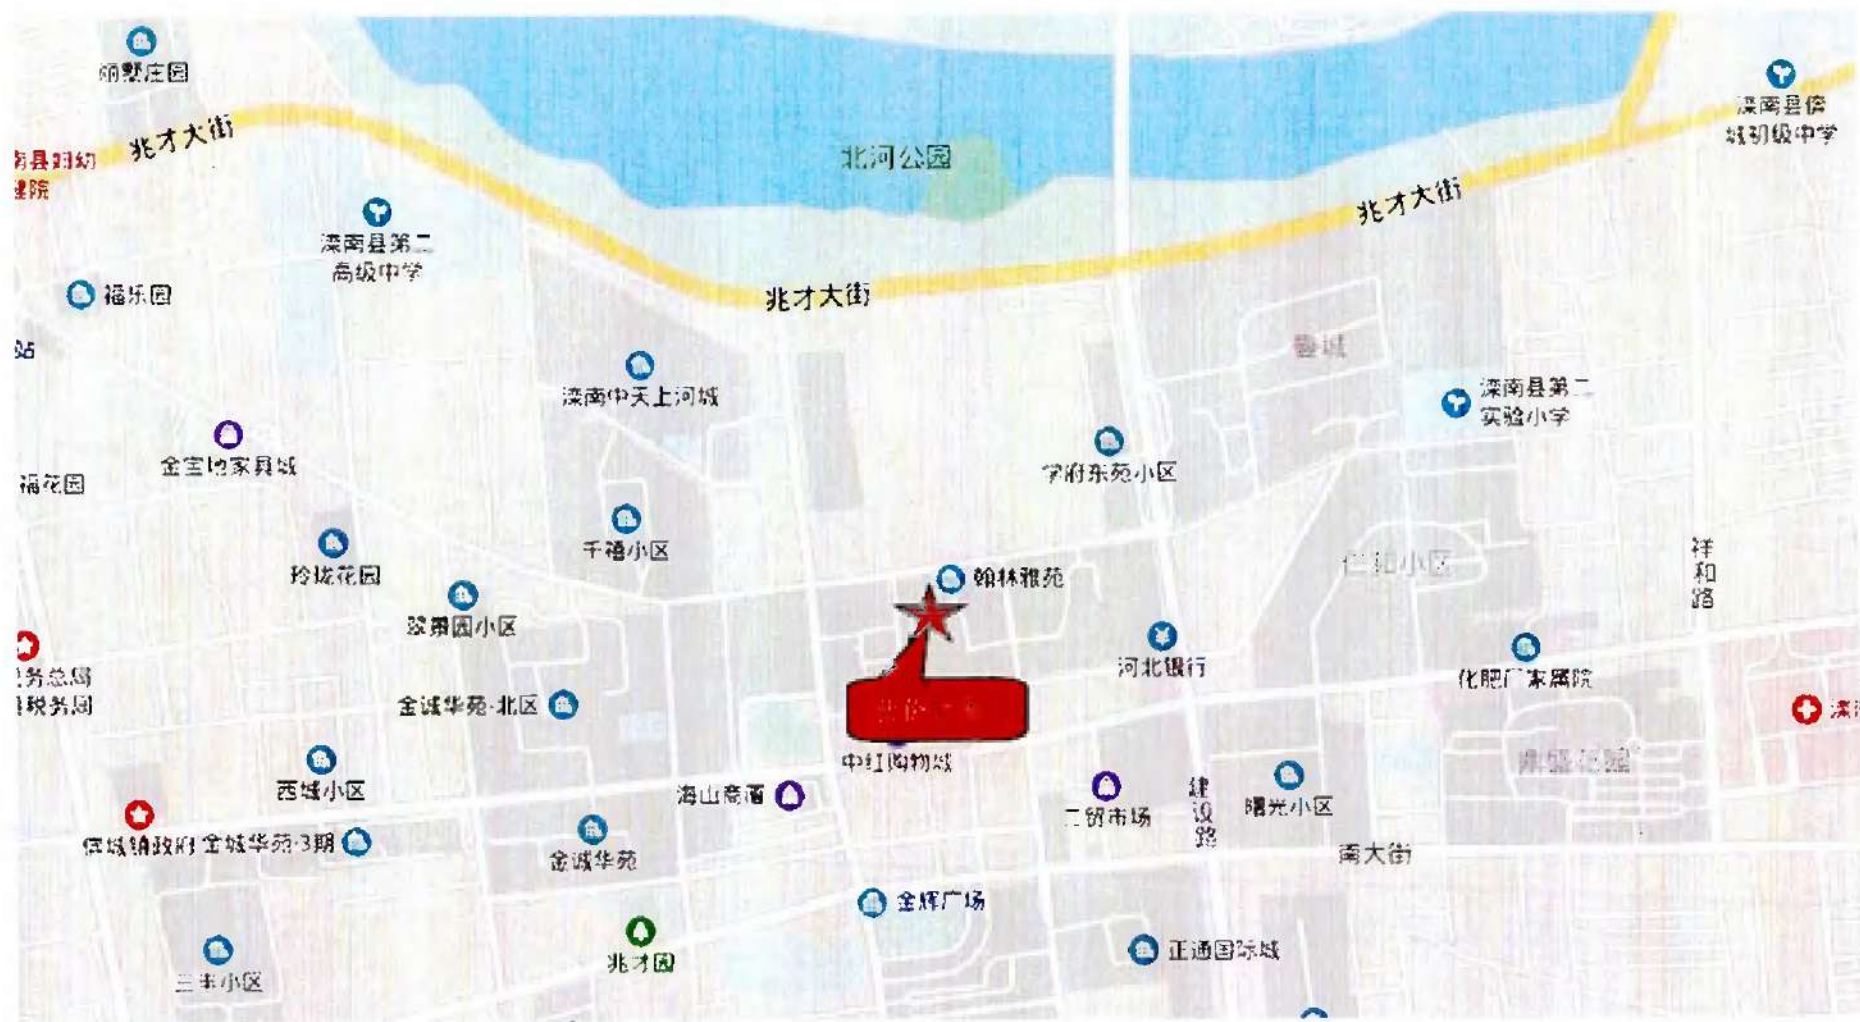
丽墅庄园
兆才大街
南县妇幼
健院
北河公园
兆才大街
滦南县倴
城初级中学
滦南县第二
高级中学
福乐园
兆才大街
站
滦南中天上河城
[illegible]
滦南县第二
实验小学
金宝地家具城
学府东苑小区
福花园
千禧小区
玲珑花园
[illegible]小区
翰林雅苑
祥
和
路
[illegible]园小区
河北银行
化肥厂家属院
税务总局
税务局
金诚华苑·北区
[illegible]
中红购物城
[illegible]
西城小区
海山商厦
二贸市场
建
设
路
阳光小区
倴城镇政府
金城华苑3期
金诚华苑
南大街
金辉广场
兆才园
正通国际城
三丰小区
滦